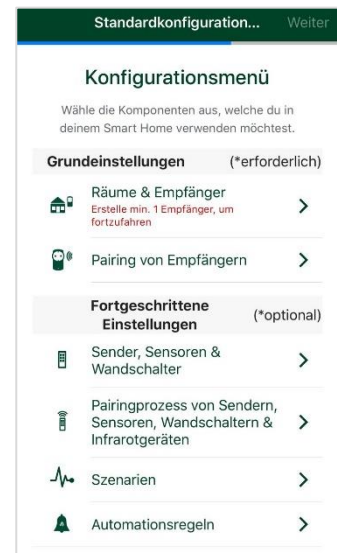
Standardkonfiguration... Weiter

Konfigurationsmenü

Wähle die Komponenten aus, welche du in deinem Smart Home verwenden möchtest.

Grundeinstellungen (*erforderlich)

Räume & Empfänger
Erstelle min. 1 Empfänger, um fortzufahren

Pairing von Empfängern

Fortgeschrittene Einstellungen (*optional)

Sender, Sensoren & Wandschalter

Pairingprozess von Sendern, Sensoren, Wandschaltern & Infrarotgeräten

Szenarien

Automationsregeln